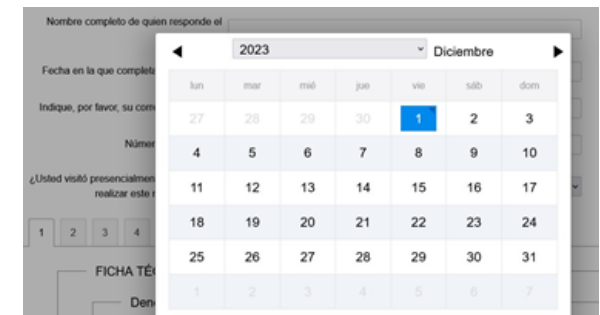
Nombre completo de quien responde el

Fecha en la que complet

Indique, por favor, su corr

Númer

¿Usted visitó presencialmen realizar este

1 2 3 4

FICHA TÉ

Den

◀ 2023 Diciembre ▶

| lun | mar | mié | jue | vie | sáb | dom |
|---|---|---|---|---|---|---|
| 27 | 28 | 29 | 30 | 1 | 2 | 3 |
| 4 | 5 | 6 | 7 | 8 | 9 | 10 |
| 11 | 12 | 13 | 14 | 15 | 16 | 17 |
| 18 | 19 | 20 | 21 | 22 | 23 | 24 |
| 25 | 26 | 27 | 28 | 29 | 30 | 31 |
| 1 | 2 | 3 | 4 | 5 | 6 | 7 |